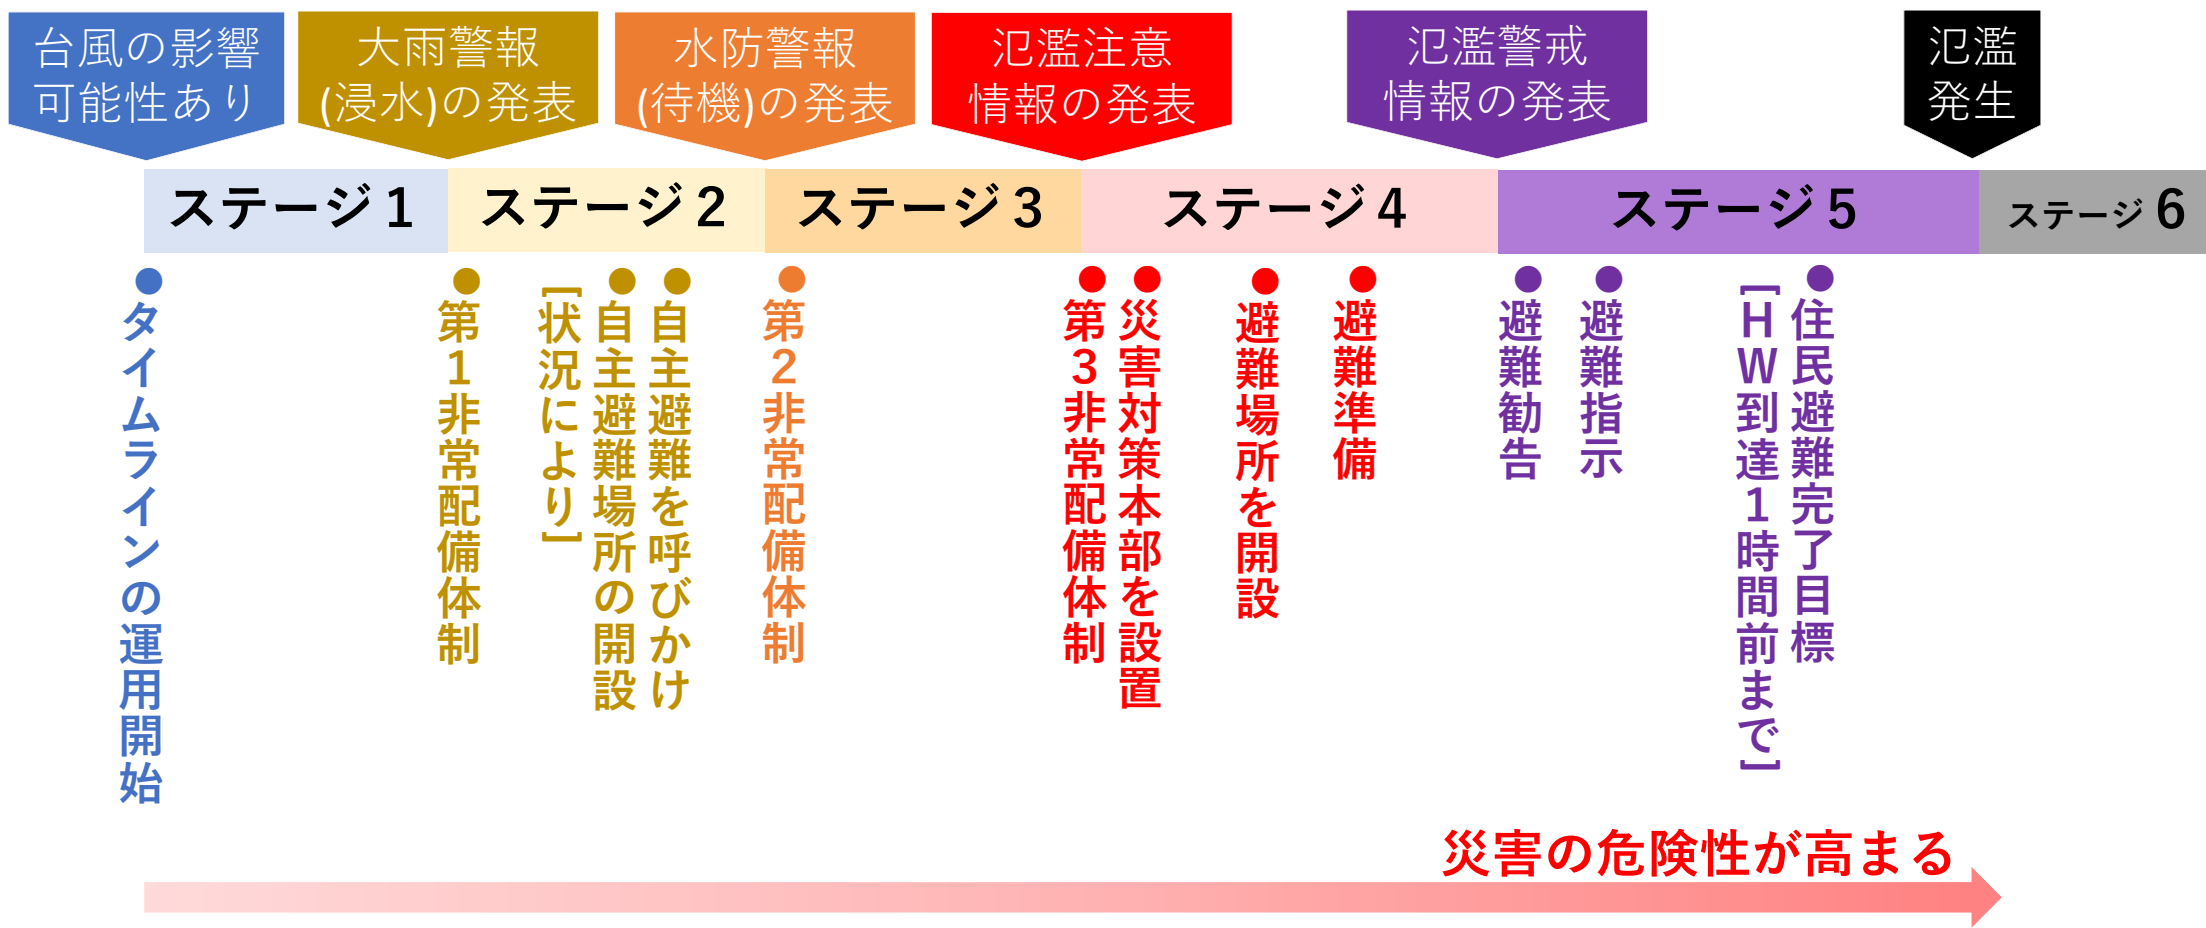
台風の影響可能性あり

大雨警報(浸水)の発表

水防警報(待機)の発表

氾濫注意情報の発表

氾濫警戒情報の発表

氾濫発生

ステージ１

ステージ２

ステージ３

ステージ４

ステージ５

ステージ６

●タイムラインの運用開始

●第１非常配備体制

【状況により】

●自主避難場所の開設

●自主避難を呼びかけ

●第２非常配備体制

●第３非常配備体制

●災害対策本部を設置

●避難場所を開設

●避難準備

●避難勧告

●避難指示

●住民避難完了目標

【ＨＷ到達１時間前まで】

災害の危険性が高まる